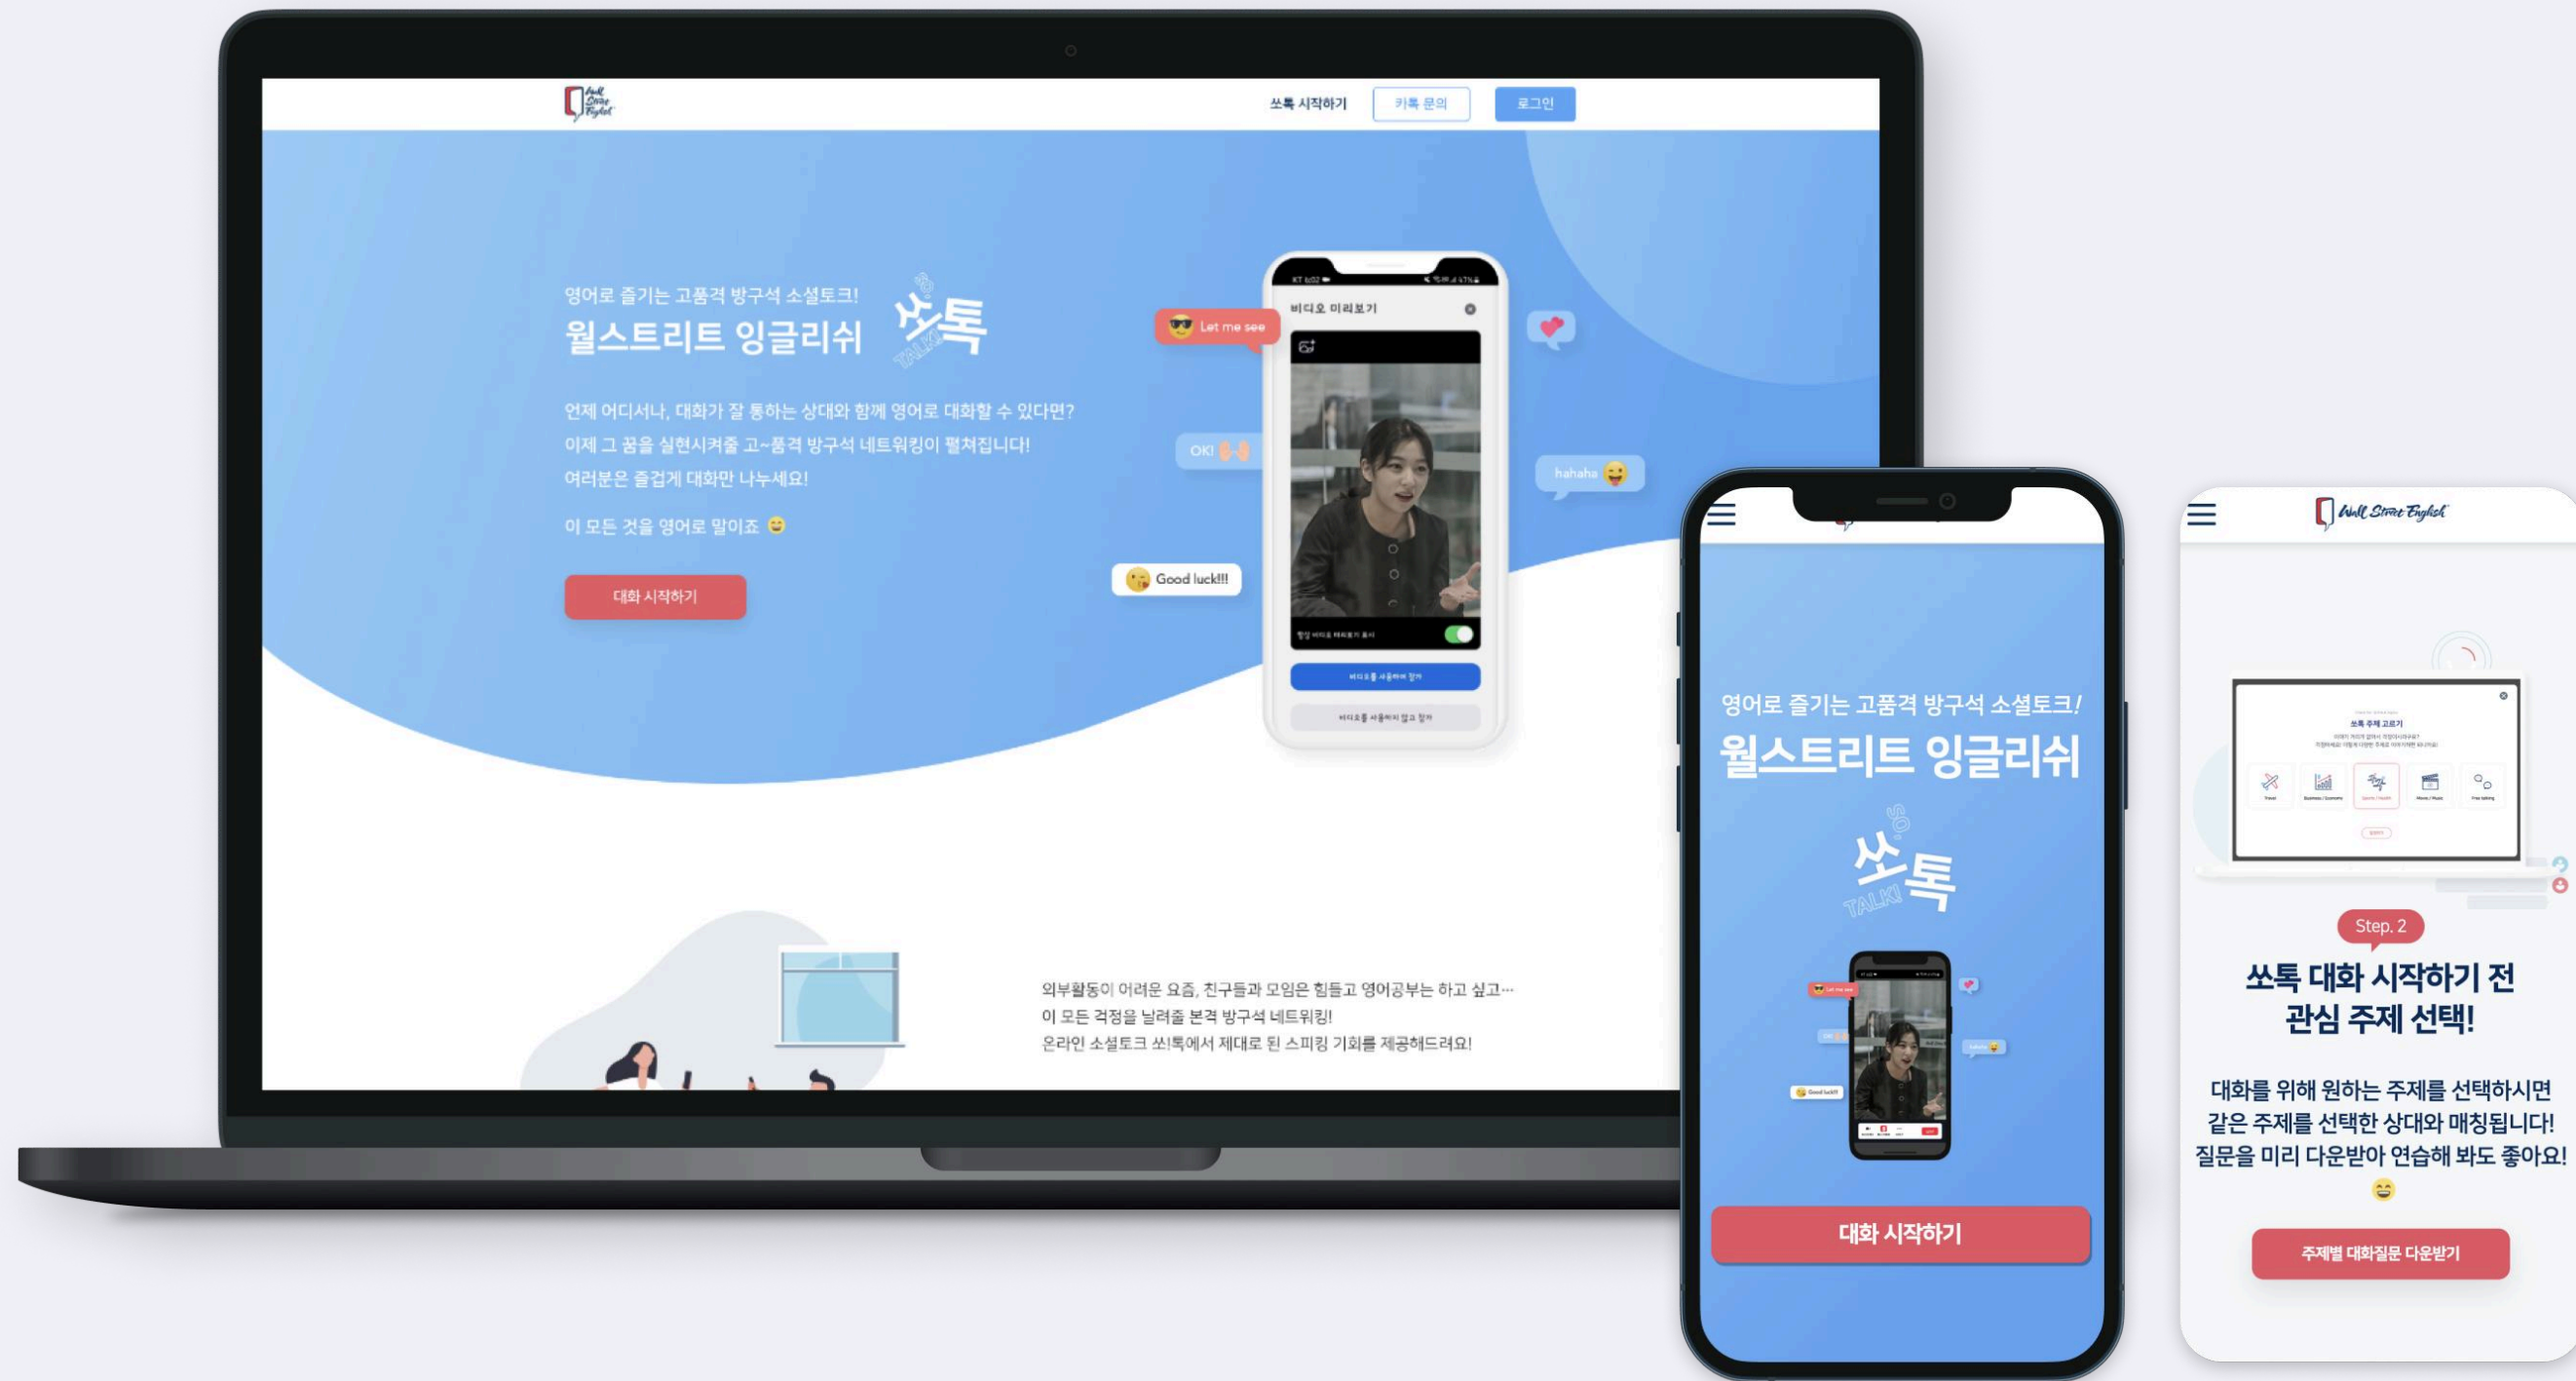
Wall Street English

쏘톡 시작하기 카톡 문의 로그인

영어로 즐기는 고품격 방구석 소셜토크!
월스트리트 잉글리쉬 쏘톡 TALK!

언제 어디서나, 대화가 잘 통하는 상대와 함께 영어로 대화할 수 있다면?
이제 그 꿈을 실현시켜줄 고~품격 방구석 네트워킹이 펼쳐집니다!
여러분은 즐겁게 대화만 나누세요!

이 모든 것을 영어로 말이죠 😄

대화 시작하기

Let me see
OK!
hahaha
Good luck!!!

비디오 미리보기
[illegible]
비디오를 사용하여 참가
비디오를 사용하지 않고 참가

외부활동이 어려운 요즘, 친구들과 모임은 힘들고 영어공부는 하고 싶고…
이 모든 걱정을 날려줄 본격 방구석 네트워킹!
온라인 소셜토크 쏘!톡에서 제대로 된 스피킹 기회를 제공해드려요!

영어로 즐기는 고품격 방구석 소셜토크!
월스트리트 잉글리쉬
쏘톡 TALK!

대화 시작하기

Wall Street English

쏘톡 주제 고르기

Step. 2
쏘톡 대화 시작하기 전
관심 주제 선택!

대화를 위해 원하는 주제를 선택하시면
같은 주제를 선택한 상대와 매칭됩니다!
질문을 미리 다운받아 연습해 봐도 좋아요!
😄

주제별 대화질문 다운받기